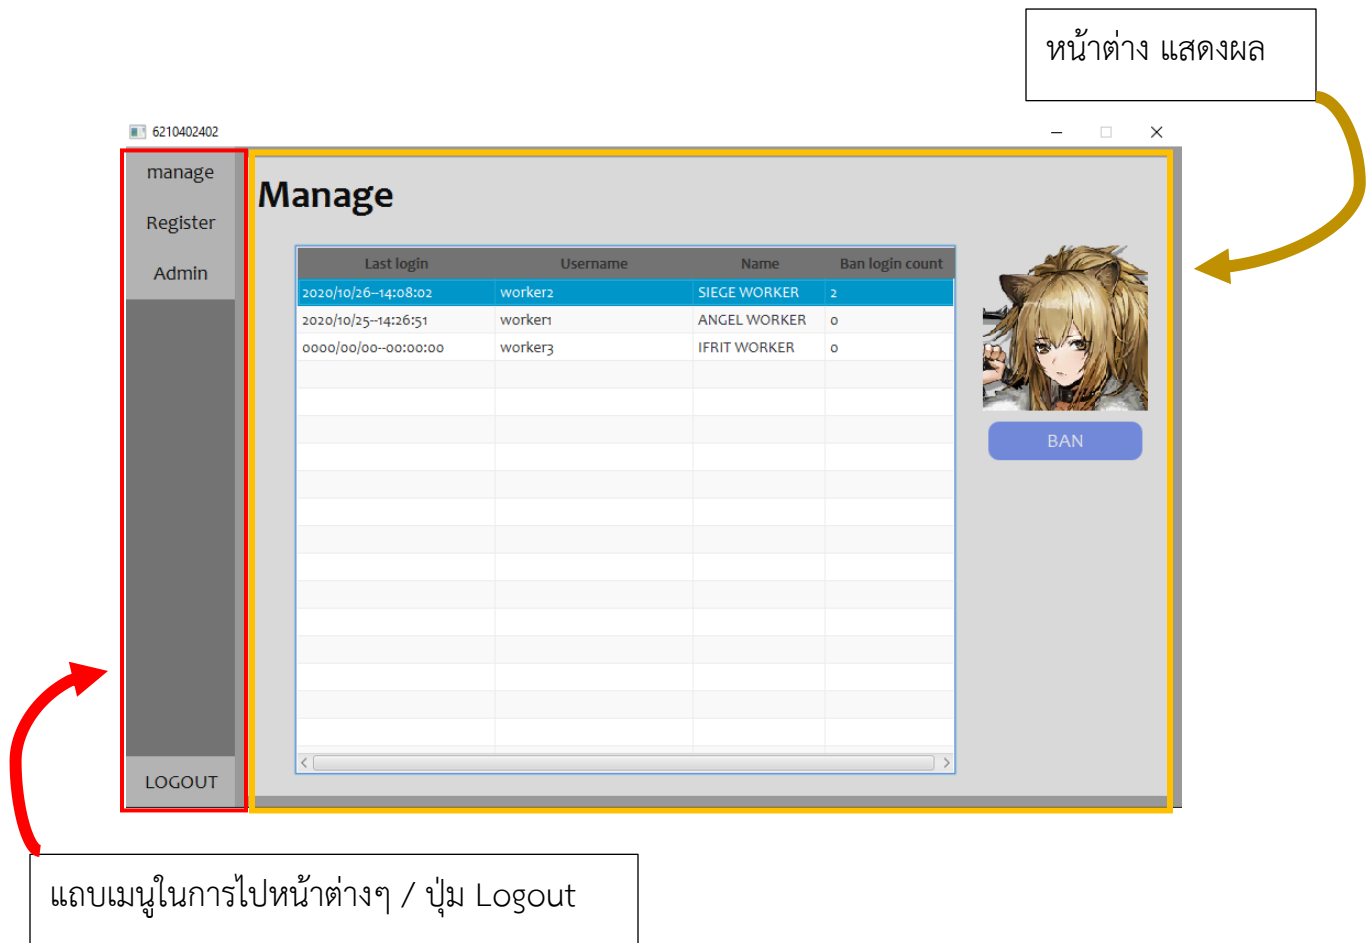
หน้าต่าง แสดงผล

6210402402

manage
Register
Admin

LOGOUT

Manage

| Last login | Username | Name | Ban login count |
|---|---|---|---|
| 2020/10/26--14:08:02 | worker2 | SIEGE WORKER | 2 |
| 2020/10/25--14:26:51 | worker1 | ANGEL WORKER | 0 |
| 0000/00/00--00:00:00 | worker3 | IFRIT WORKER | 0 |

BAN

แถบเมนูในการไปหน้าต่างๆ / ปุ่ม Logout